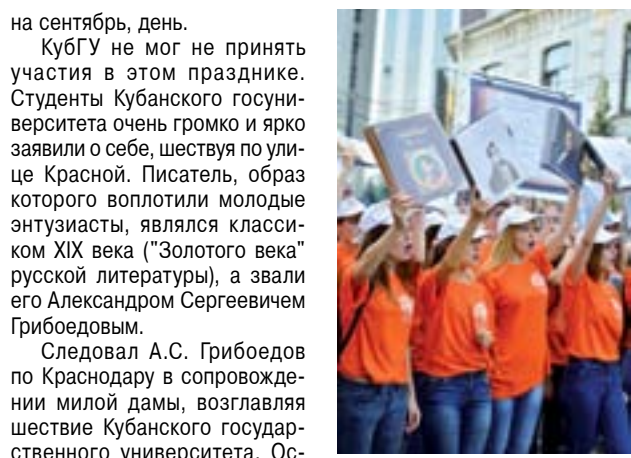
на сентябрь, день.

КубГУ не мог не принять участия в этом празднике. Студенты Кубанского госуниверситета очень громко и ярко заявили о себе, шествуя по улице Красной. Писатель, образ которого воплотили молодые энтузиасты, являлся классиком XIX века ("Золотого века" русской литературы), а звали его Александром Сергеевичем Грибоедовым.

Следовал А.С. Грибоедов по Краснодару в сопровождении милой дамы, возглавляя шествие Кубанского государственного университета. Ос-